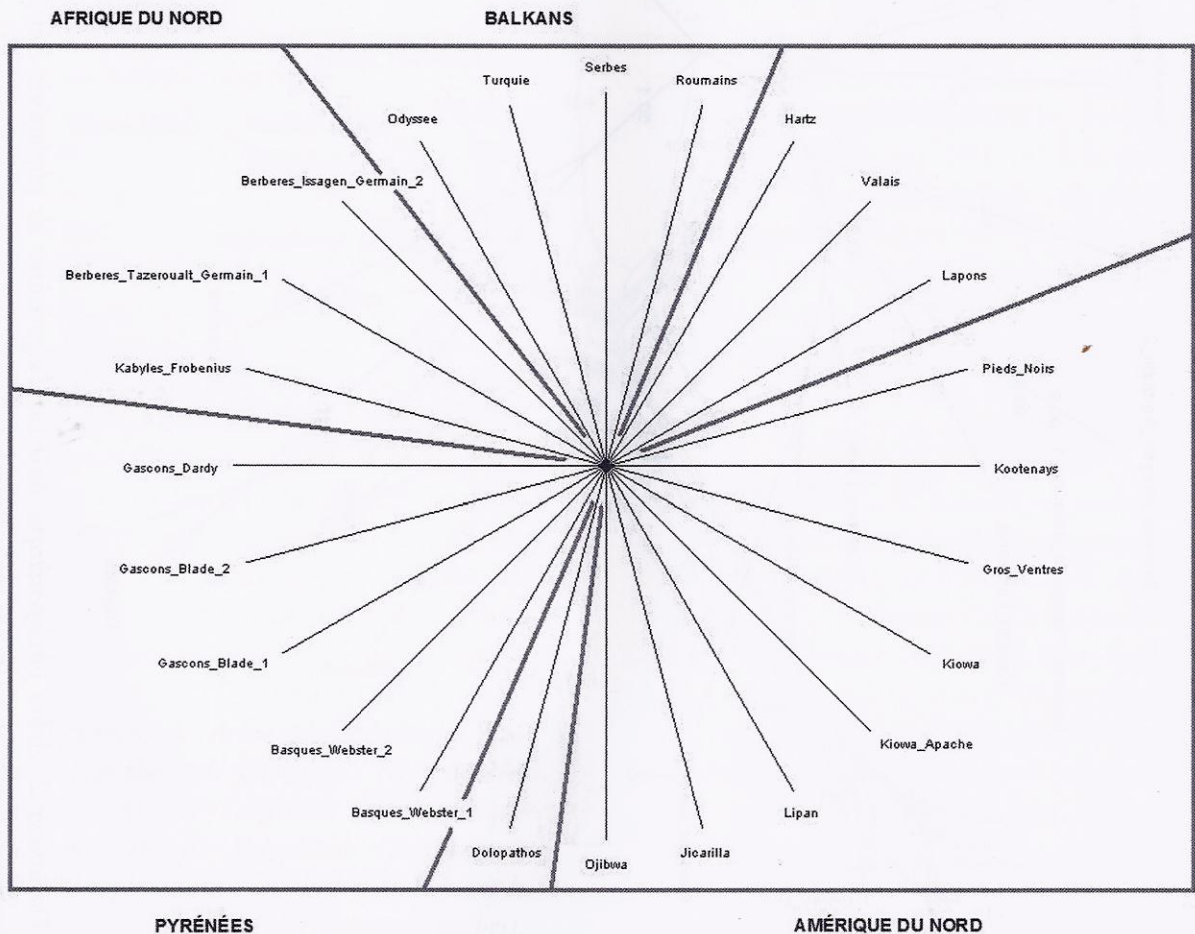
AFRIQUE DU NORD

BALKANS

Serbes
Turquie
Roumains
Odyssee
Hartz
Berberes_Issagen_Germain_2
Valais
Berberes_Tazeroualt_Germain_1
Lapons
Kabyles_Frobenius
Pieds_Noirs
Gascons_Dardy
Kootenays
Gascons_Blade_2
Gros_Ventres
Gascons_Blade_1
Kiowa
Basques_Webster_2
Kiowa_Apache
Basques_Webster_1
Lipan
Dolopathos
Jicarilla
Ojibwa

PYRÉNÉES

AMÉRIQUE DU NORD